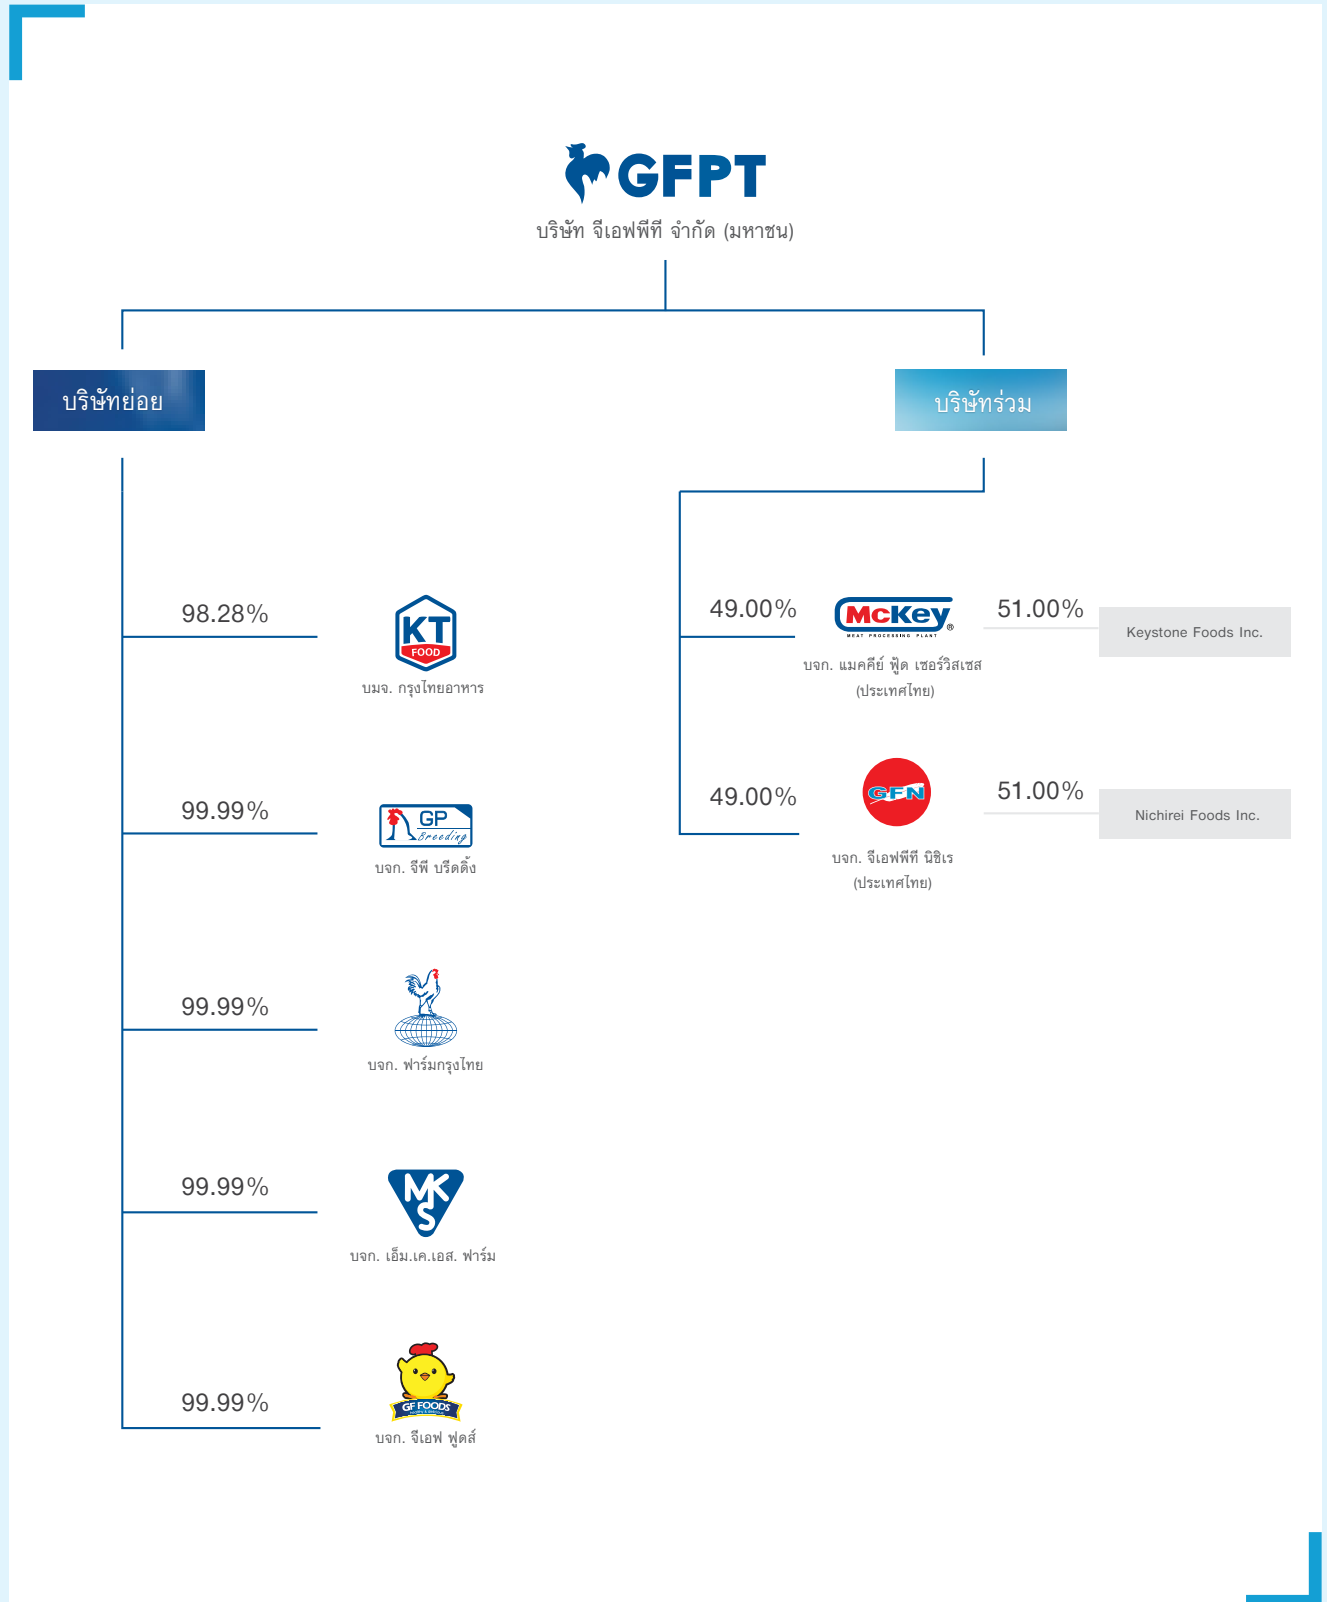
GFPT
บริษัท จีเอฟพีที จำกัด (มหาชน)

บริษัทย่อย

บริษัทร่วม

98.28%
KT FOOD
บมจ. กรุงไทยอาหาร

99.99%
GP Breeding
บจก. จีพี บรีดดิ้ง

99.99%
บจก. ฟาร์มกรุงไทย

99.99%
MKS
บจก. เอ็ม.เค.เอส. ฟาร์ม

99.99%
GF FOODS
บจก. จีเอฟ ฟูดส์

49.00%
McKey
MEAT PROCESSING PLANT
บจก. แมคคีย์ ฟู้ด เซอร์วิสเซส (ประเทศไทย)
51.00%
Keystone Foods Inc.

49.00%
GFN
บจก. จีเอฟพีที นิชิเร (ประเทศไทย)
51.00%
Nichirei Foods Inc.